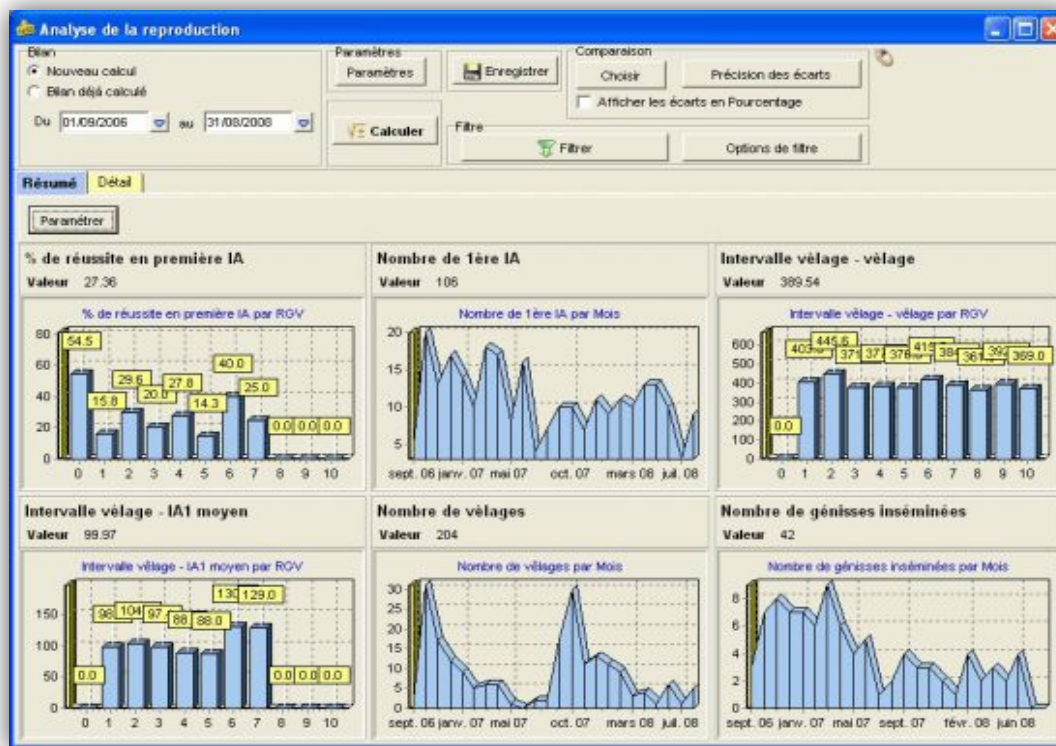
Analyse de la reproduction

Bilan
Nouveau calcul
Bilan déjà calculé
Du 01/09/2006 au 31/08/2008

Paramètres
Paramètres
Enregistrer
Calculer

Comparaison
Choisir
Précision des écarts
Afficher les écarts en Pourcentage

Filtre
Filtrer
Options de filtre

Résumé
Détail

Paramétrer

% de réussite en première IA
Valeur 27.36
% de réussite en première IA par RGV
80
60
40
20
0
54.5
15.8
29.6
20.0
27.8
14.3
40.0
25.0
0.0
0.0
0.0
0 1 2 3 4 5 6 7 8 9 10

Nombre de 1ère IA
Valeur 106
Nombre de 1ère IA par Mois
20
15
10
5
sept. 06 janv. 07 mai 07 oct. 07 mars 08 juil. 08

Intervalle vêlage - vêlage
Valeur 389.54
Intervalle vêlage - vêlage par RGV
600
500
400
300
200
100
0
0.0
403
445.6
371
377
376
415
384
361
392
369.0
0 1 2 3 4 5 6 7 8 9 10

Intervalle vêlage - IA1 moyen
Valeur 99.97
Intervalle vêlage - IA1 moyen par RGV
150
100
50
0
0.0
98
104
97
88
88.0
130
129.0
0.0
0.0
0.0
0 1 2 3 4 5 6 7 8 9 10

Nombre de vêlages
Valeur 204
Nombre de vêlages par Mois
30
25
20
15
10
5
0
sept. 06 janv. 07 mai 07 oct. 07 mars 08 juil. 08

Nombre de génisses inséminées
Valeur 42
Nombre de génisses inséminées par Mois
8
6
4
2
0
sept. 06 janv. 07 mai 07 sept. 07 févr. 08 juin 08